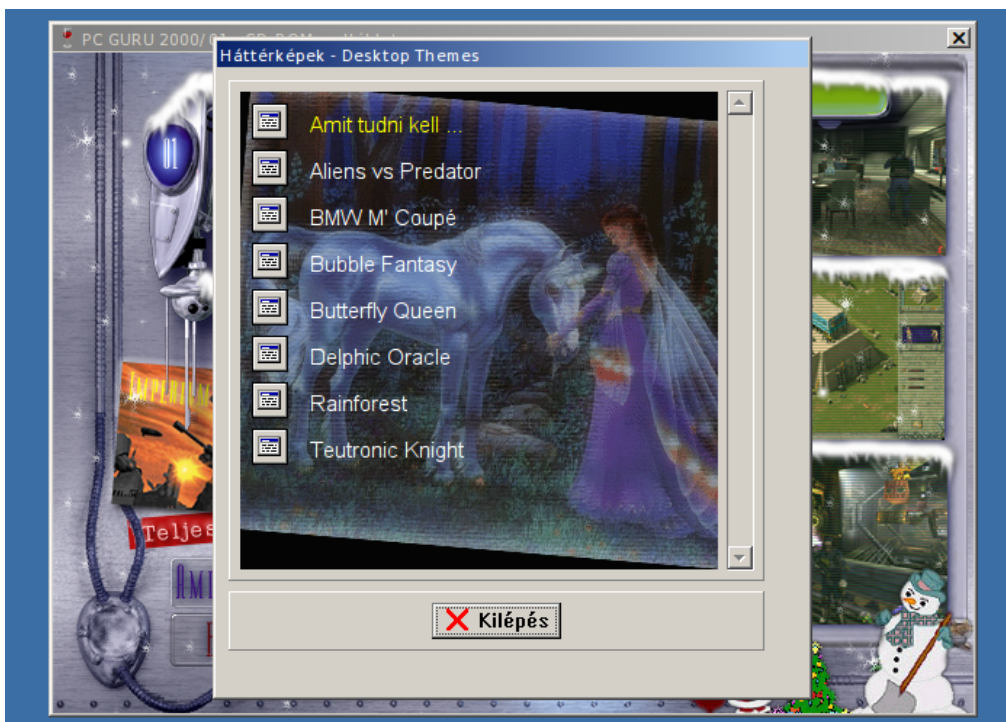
PC GURU 2000/01 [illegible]

Háttérképek - Desktop Themes

Amit tudni kell ...

Aliens vs Predator

BMW M' Coupé

Bubble Fantasy

Butterfly Queen

Delphic Oracle

Rainforest

Teutronic Knight

Kilépés

01

Teljes

Ami

Imperium